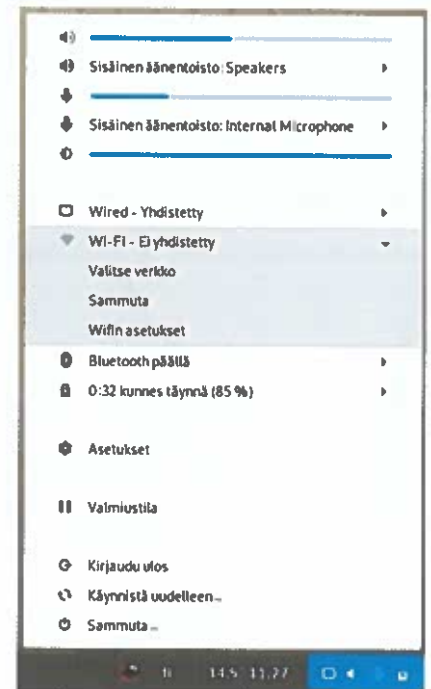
Sisäinen äänentoisto: Speakers

Sisäinen äänentoisto: Internal Microphone

Wired - Yhdistetty

Wi-Fi - Ei yhdistetty

Valitse verkko

Sammuta

Wifin asetukset

Bluetooth päällä

0:32 kunnes täynnä (85 %)

Asetukset

Valmiustila

Kirjaudu ulos

Käynnistä uudelleen...

Sammuta...

fi 14.5. 11.27